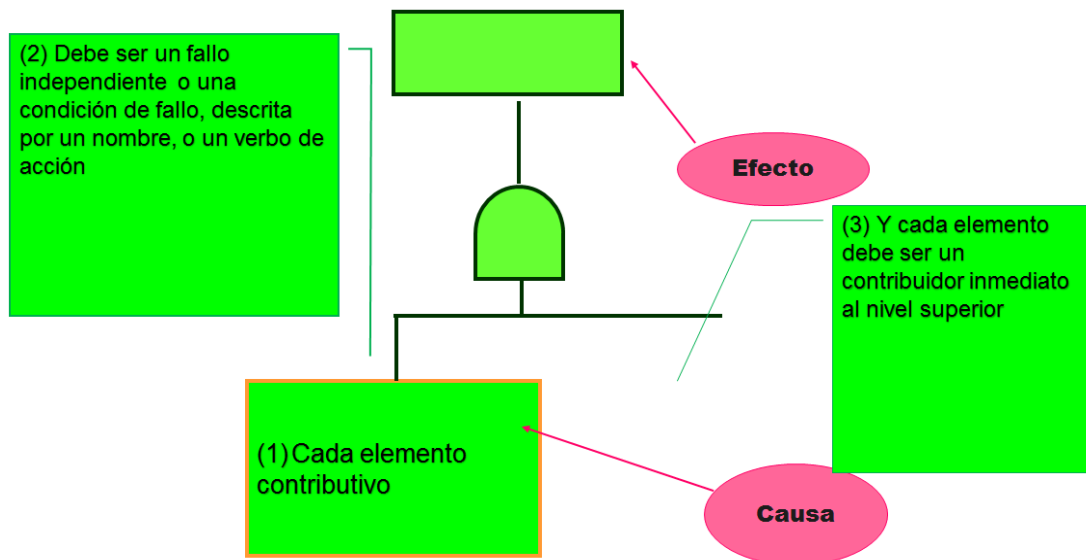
(2) Debe ser un fallo independiente o una condición de fallo, descrita por un nombre, o un verbo de acción

Efecto

(3) Y cada elemento debe ser un contribuidor inmediato al nivel superior

(1) Cada elemento contributivo

Causa